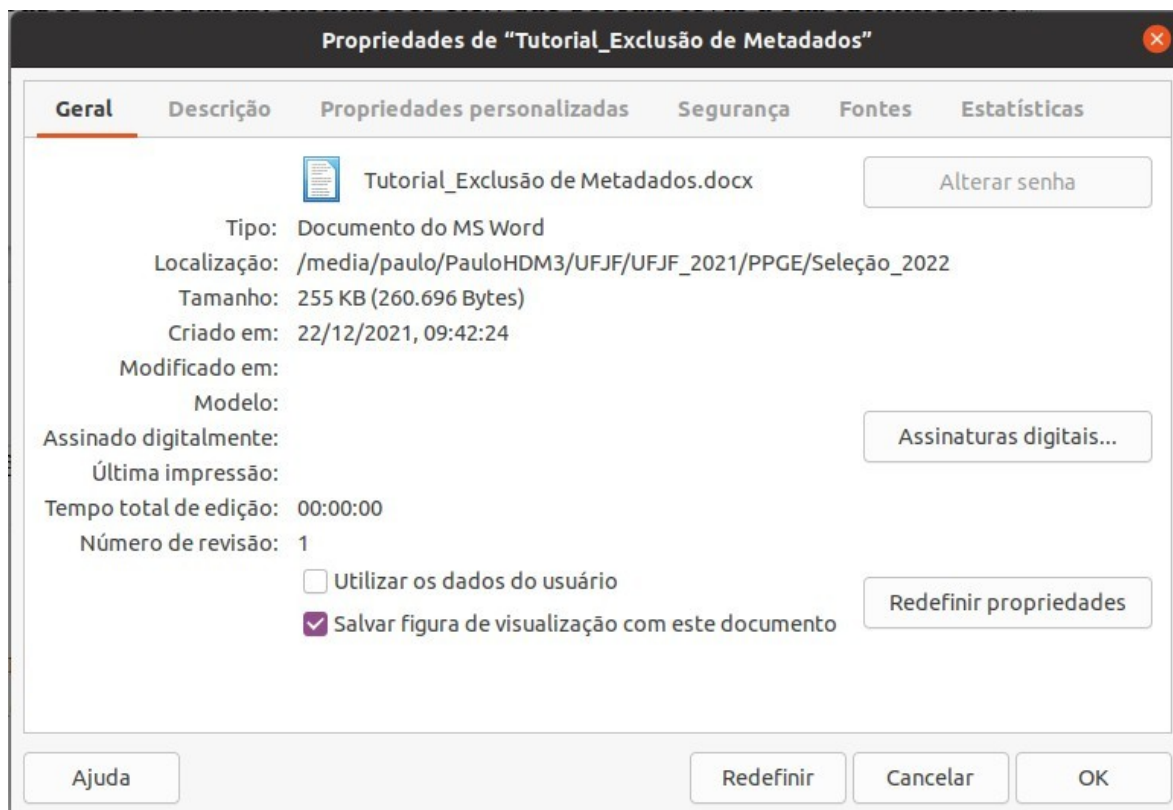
Propriedades de "Tutorial_Exclusão de Metadados"

Geral Descrição Propriedades personalizadas Segurança Fontes Estatísticas

Tutorial_Exclusão de Metadados.docx

Alterar senha

Tipo: Documento do MS Word
Localização: /media/paulo/PauloHDM3/UFJF/UFJF_2021/PPGE/Seleção_2022
Tamanho: 255 KB (260.696 Bytes)
Criado em: 22/12/2021, 09:42:24
Modificado em:
Modelo:
Assinado digitalmente:
Última impressão:
Tempo total de edição: 00:00:00
Número de revisão: 1

Assinaturas digitais...

Utilizar os dados do usuário
Salvar figura de visualização com este documento

Redefinir propriedades

Ajuda

Redefinir

Cancelar

OK